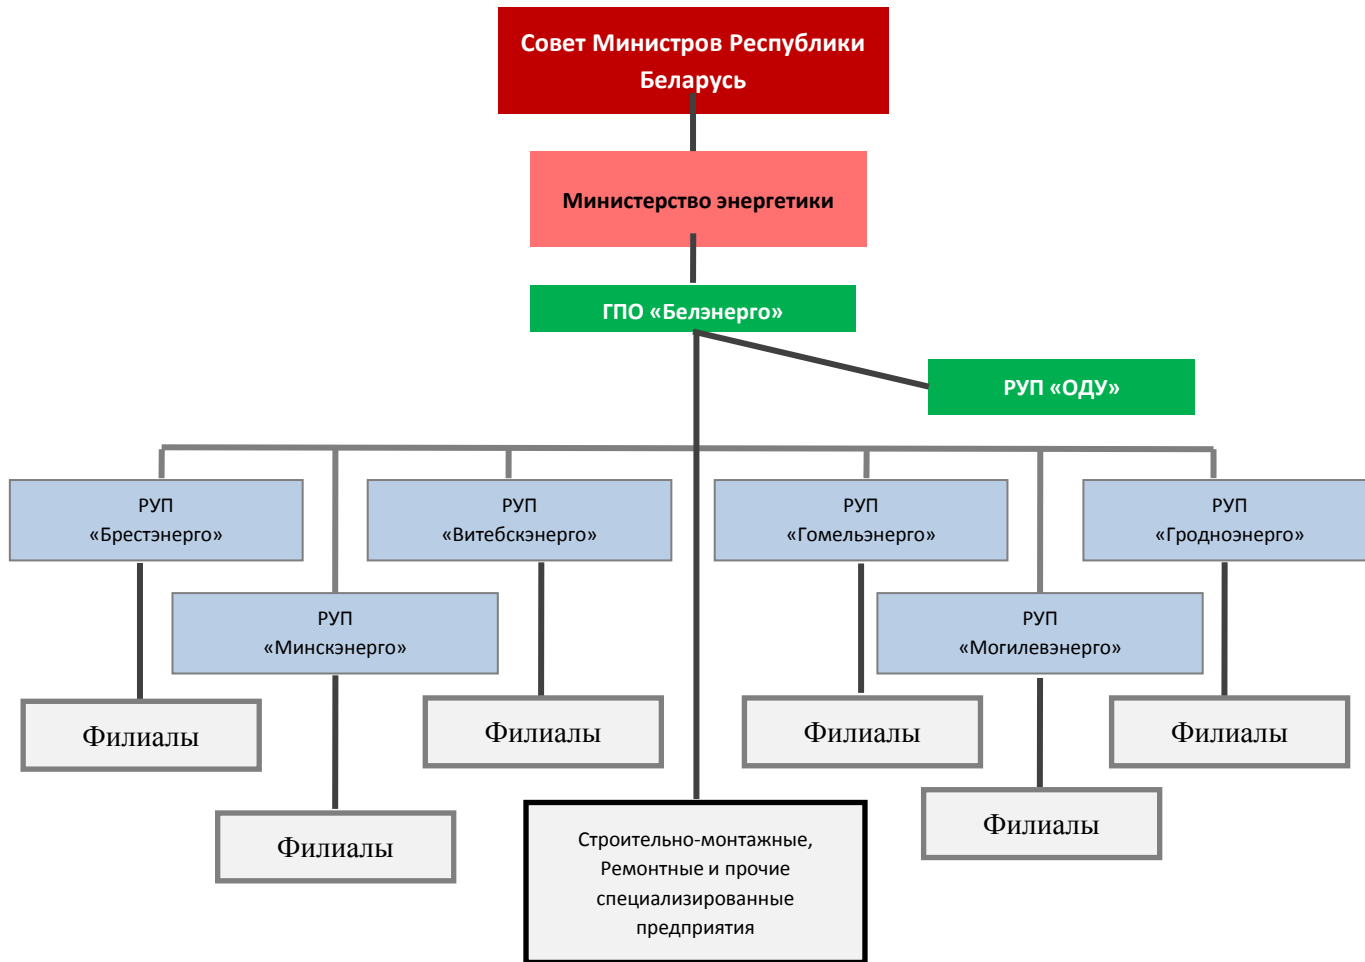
Совет Министров Республики Беларусь

Министерство энергетики

ГПО «Белэнерго»

РУП «ОДУ»

РУП «Брестэнерго»

РУП «Витебскэнерго»

РУП «Гомельэнерго»

РУП «Гродноэнерго»

РУП «Минскэнерго»

РУП «Могилевэнерго»

Филиалы

Филиалы

Филиалы

Филиалы

Филиалы

Филиалы

Строительно-монтажные, Ремонтные и прочие специализированные предприятия